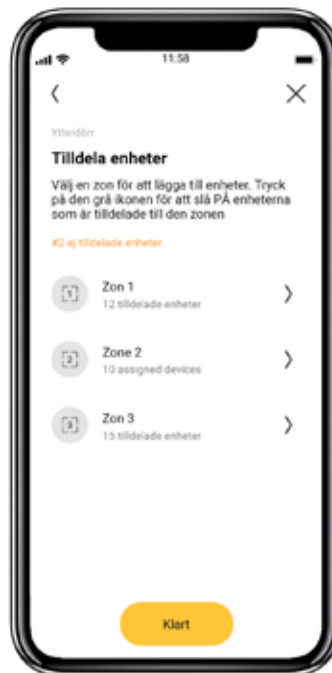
11:58

Ytterdörr

Tilldela enheter

Välj en zon för att lägga till enheter. Tryck på den grå ikonen för att slå PÅ enheterna som är tilldelade till den zonen

#2 ej tilldelade enheter

1 Zon 1
12 tilldelade enheter

2 Zone 2
10 assigned devices

3 Zon 3
15 tilldelade enheter

Klart